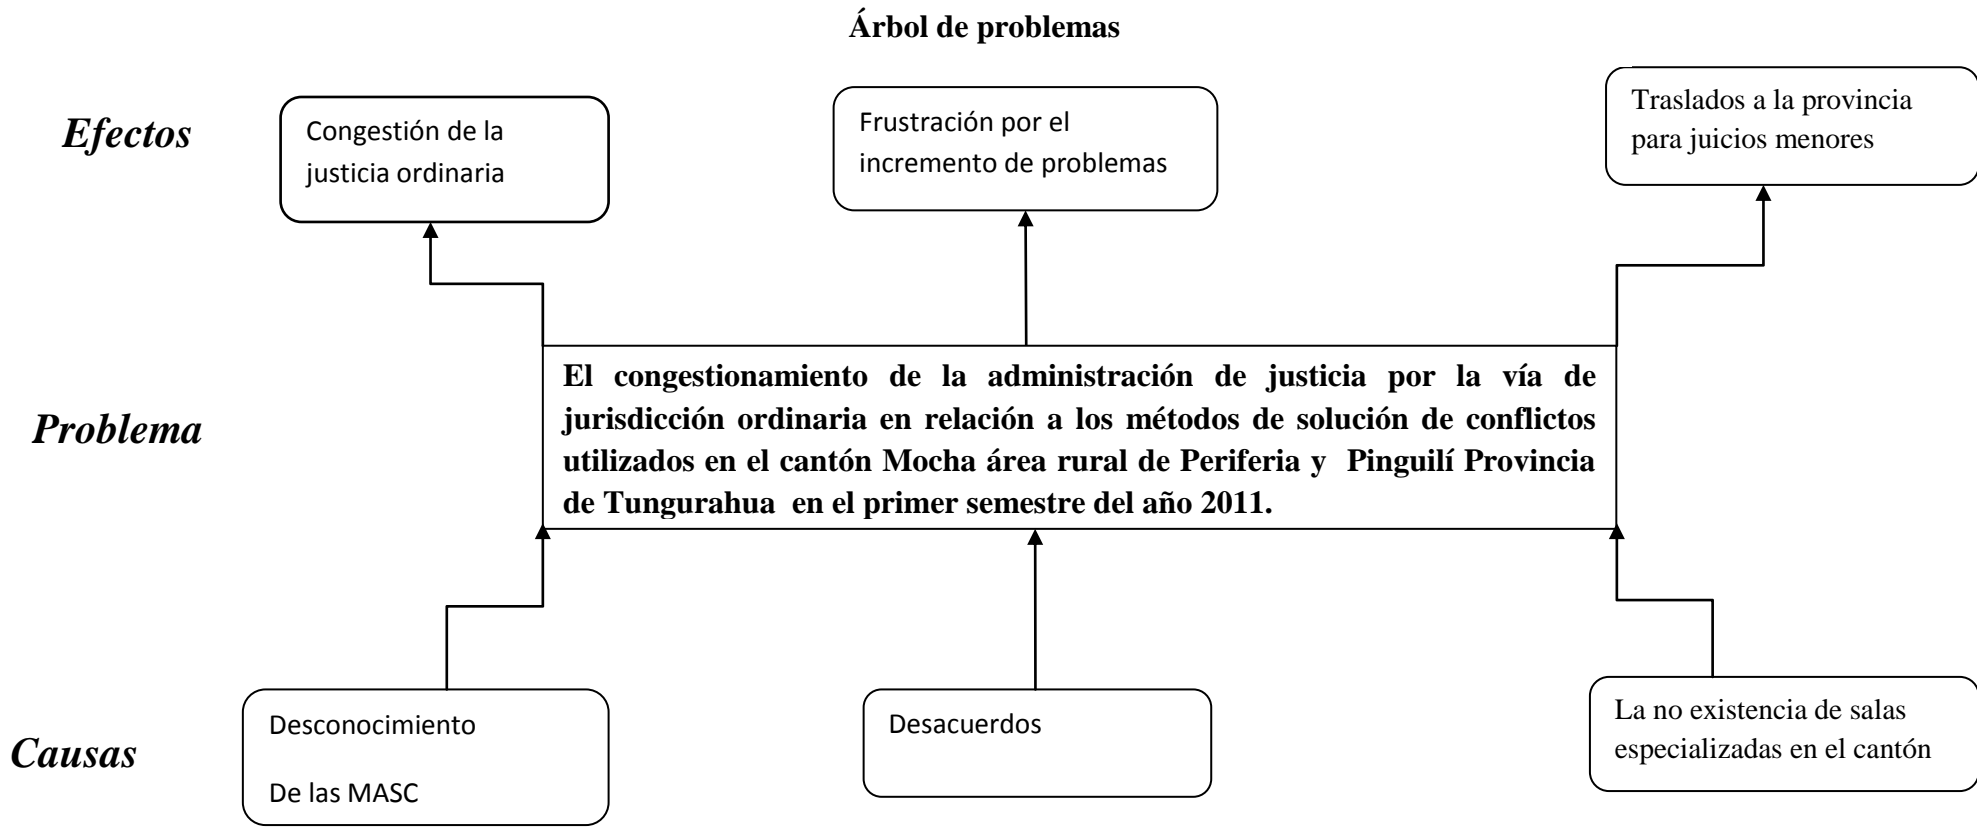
Árbol de problemas

Efectos

Congestión de la justicia ordinaria

Frustración por el incremento de problemas

Traslados a la provincia para juicios menores

Problema

El congestionamiento de la administración de justicia por la vía de jurisdicción ordinaria en relación a los métodos de solución de conflictos utilizados en el cantón Mocha área rural de Periferia y Pinguilí Provincia de Tungurahua en el primer semestre del año 2011.

Causas

Desconocimiento

De las MASC

Desacuerdos

La no existencia de salas especializadas en el cantón